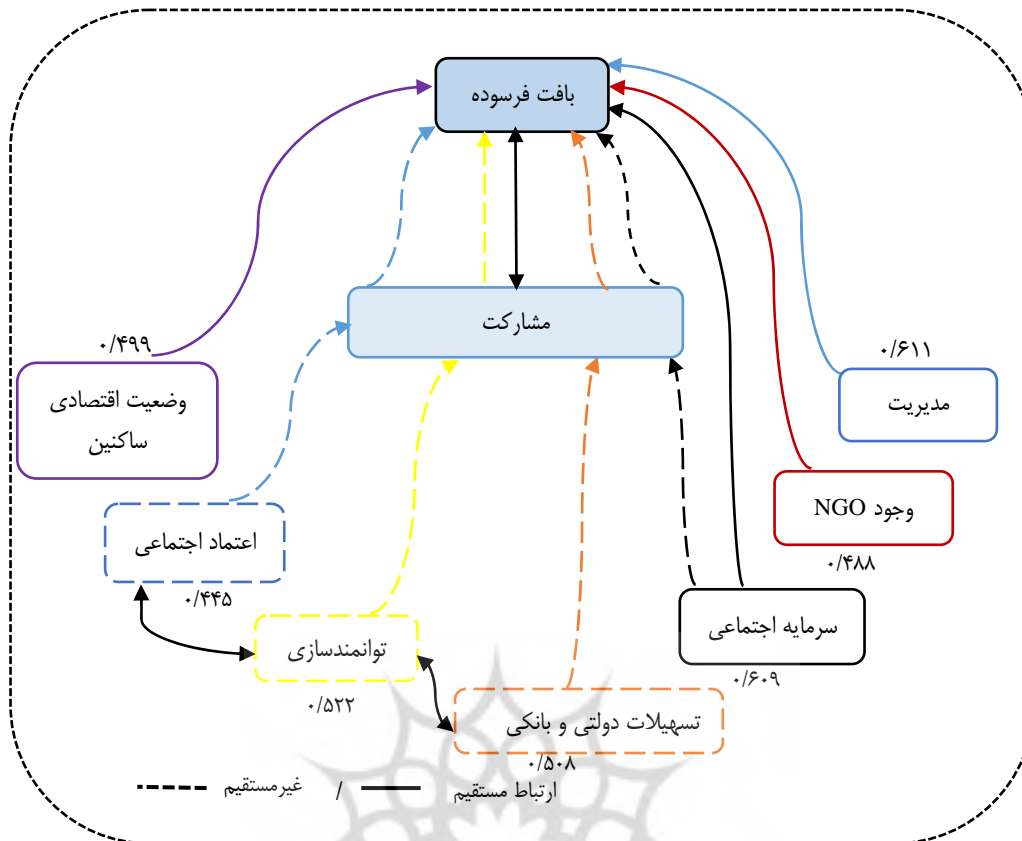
بافت فرسوده

مشارکت

۰/۴۹۹

وضعیت اقتصادی ساکنین

۰/۶۱۱

مدیریت

وجود NGO

۰/۴۸۸

اعتماد اجتماعی

۰/۴۴۵

توانمندسازی

۰/۵۲۲

سرمایه اجتماعی

۰/۶۰۹

تسهیلات دولتی و بانکی

۰/۵۰۸

ارتباط مستقیم / غیرمستقیم